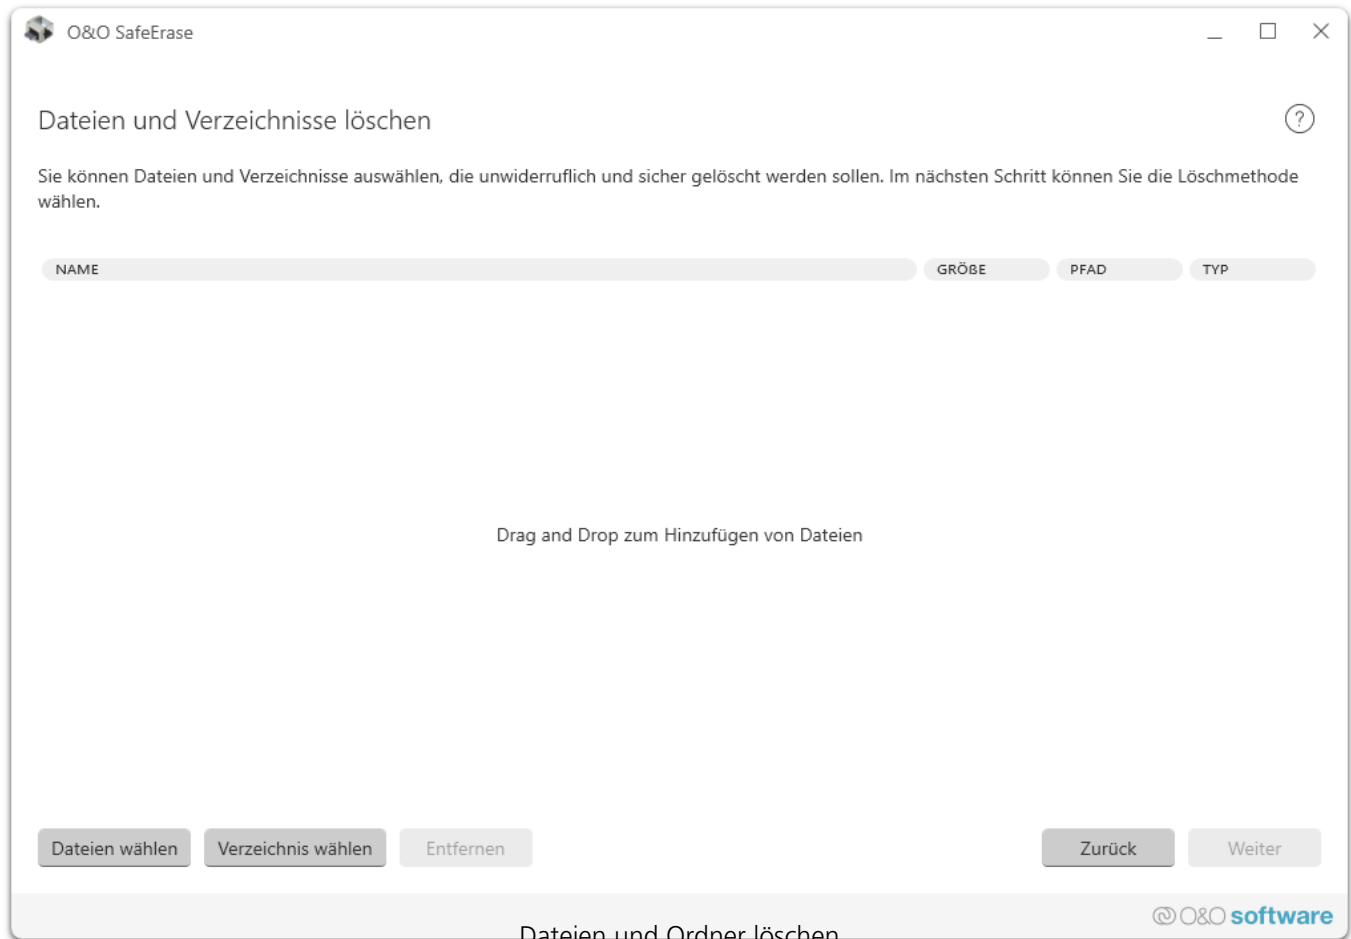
O&O SafeErase

Dateien und Verzeichnisse löschen

?

Sie können Dateien und Verzeichnisse auswählen, die unwiderruflich und sicher gelöscht werden sollen. Im nächsten Schritt können Sie die Löschmethode wählen.

| NAME | GRÖßE | PFAD | TYP |
|---|---|---|---|

Drag and Drop zum Hinzufügen von Dateien

Dateien wählen Verzeichnis wählen Entfernen Zurück Weiter

O&O software

Dateien und Ordner löschen